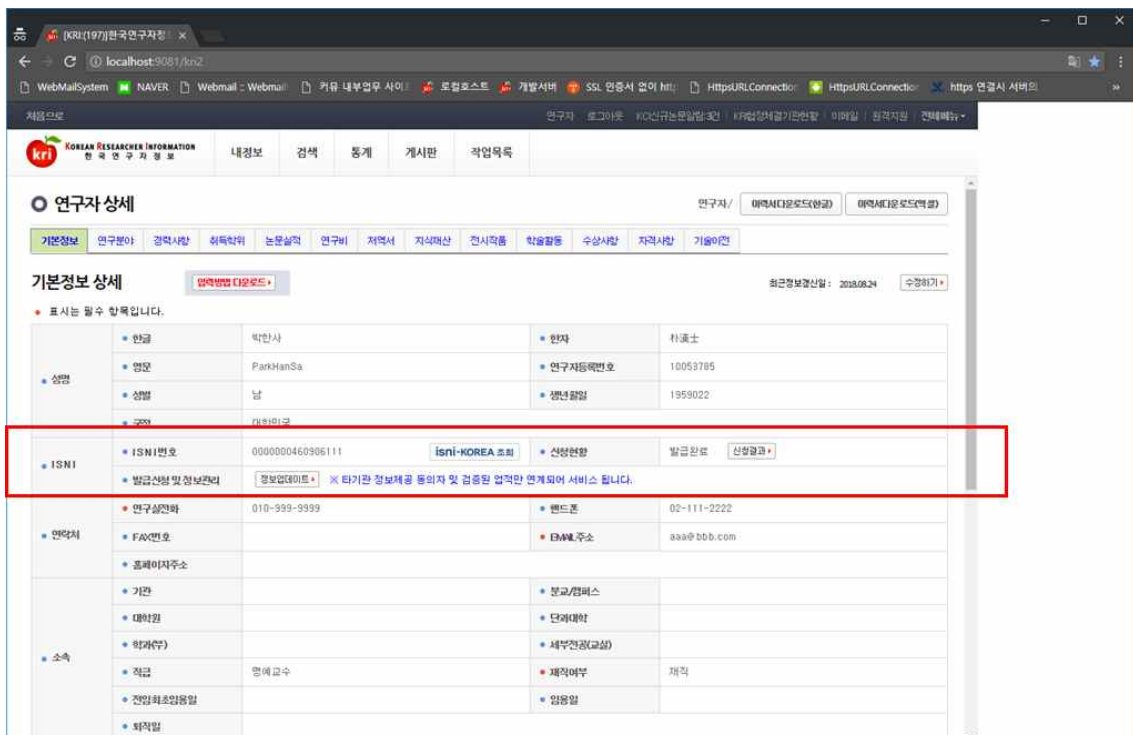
[KRI:(197)]한국연구자정 ×

localhost:9081/kri2

WebMailSystem NAVER Webmail :: Webmail 커뮤 내부업무 사이 로컬호스트 개발서버 SSL 인증서 없이 http HttpsURLConnection HttpsURLConnection https 연결시 서버의

처음으로

연구자 로그아웃 KCI신규논문알림:3건 KRI협정체결기관현황 이메일 원격지원 전체메뉴

kri KOREAN RESEARCHER INFORMATION 한국연구자정보 내정보 검색 통계 게시판 작업목록

연구자 상세

연구자/ 이력서다운로드(한글) 이력서다운로드(엑셀)

기본정보 연구분야 경력사항 취득학위 논문실적 연구비 저역서 지식재산 전시작품 학술활동 수상사항 자격사항 기술이전

기본정보 상세 입력방법 다운로드

최근정보갱신일 : 2018.08.24 수정하기

• 표시는 필수 항목입니다.

| | | | | |
|---|---|---|---|---|
| • 성명 | • 한글 | 박한사 | • 한자 | 朴漢士 |
| | • 영문 | ParkHanSa | • 연구자등록번호 | 10053785 |
| | • 성별 | 남 | • 생년월일 | 1959022 |
| | • 국적 | 대한민국 | | |
| • ISNI | • ISNI번호 | 0000000460906111 isni-KOREA 조회 | • 신청현황 | 발급완료 신청결과 |
| | • 발급신청 및 정보관리 | 정보업데이트 ※ 타기관 정보제공 동의자 및 검증된 업적만 연계되어 서비스 됩니다. | | |
| • 연락처 | • 연구실전화 | 010-999-9999 | • 핸드폰 | 02-111-2222 |
| | • FAX번호 | | • EMAIL주소 | aaa@bbb.com |
| | • 홈페이지주소 | | | |
| • 소속 | • 기관 | | • 분교/캠퍼스 | |
| | • 대학원 | | • 단과대학 | |
| | • 학과(부) | | • 세부전공(교실) | |
| | • 직급 | 명예교수 | • 재직여부 | 재직 |
| | • 전임최초임용일 | | • 임용일 | |
| | • 퇴직일 | | | |